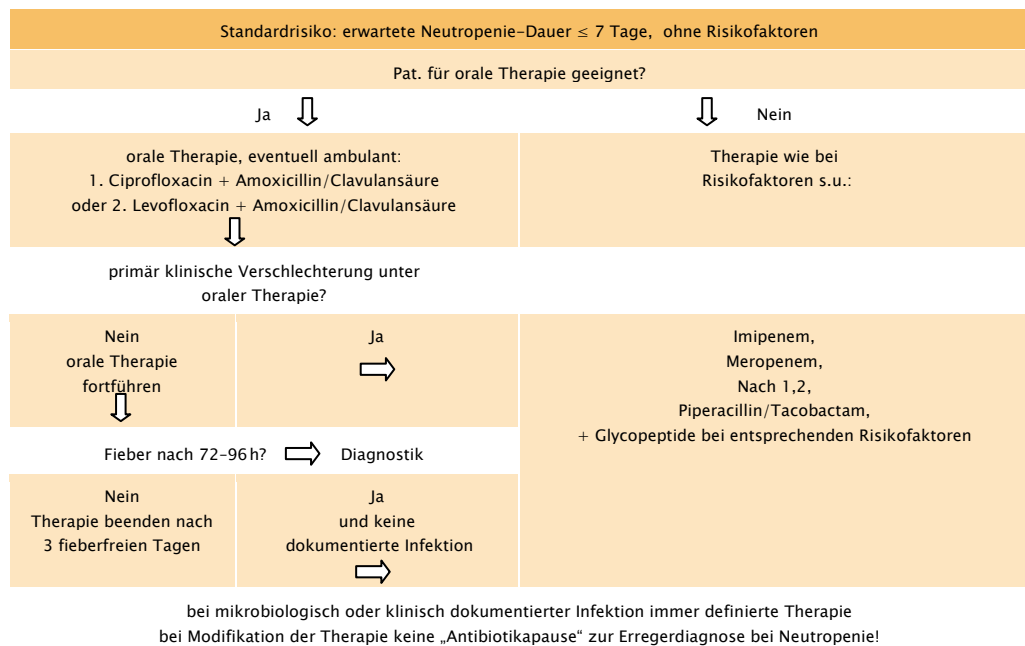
Standardrisiko: erwartete Neutropenie-Dauer $\leq$ 7 Tage, ohne Risikofaktoren

Pat. für orale Therapie geeignet?

Ja

Nein

orale Therapie, eventuell ambulant:
1. Ciprofloxacin + Amoxicillin/Clavulansäure
oder 2. Levofloxacin + Amoxicillin/Clavulansäure

Therapie wie bei
Risikofaktoren s.u.:

primär klinische Verschlechterung unter
oraler Therapie?

Nein
orale Therapie
fortführen

Ja

Imipenem,
Meropenem,
Nach 1,2,
Piperacillin/Tacobactam,
+ Glycopeptide bei entsprechenden Risikofaktoren

Fieber nach 72–96 h?

Diagnostik

Nein
Therapie beenden nach
3 fieberfreien Tagen

Ja
und keine
dokumentierte Infektion

bei mikrobiologisch oder klinisch dokumentierter Infektion immer definierte Therapie
bei Modifikation der Therapie keine „Antibiotikapause“ zur Erregerdiagnose bei Neutropenie!